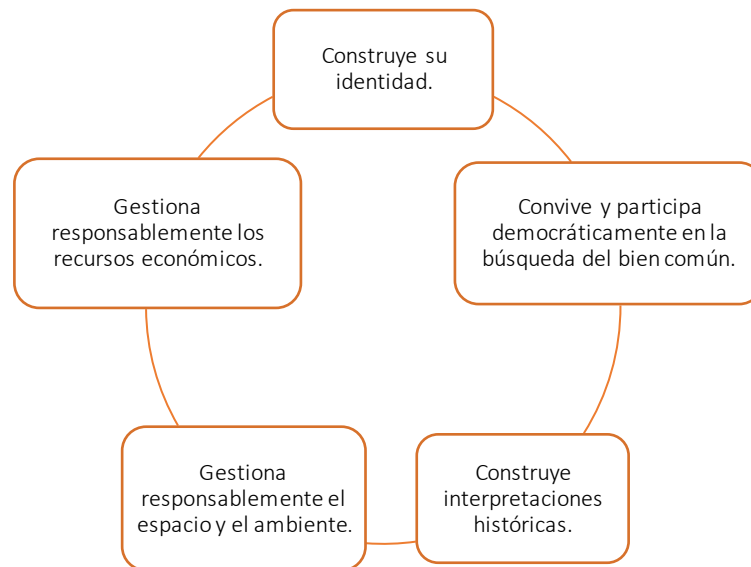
Construye su identidad.

Convive y participa democráticamente en la búsqueda del bien común.

Construye interpretaciones históricas.

Gestiona responsablemente el espacio y el ambiente.

Gestiona responsablemente los recursos económicos.